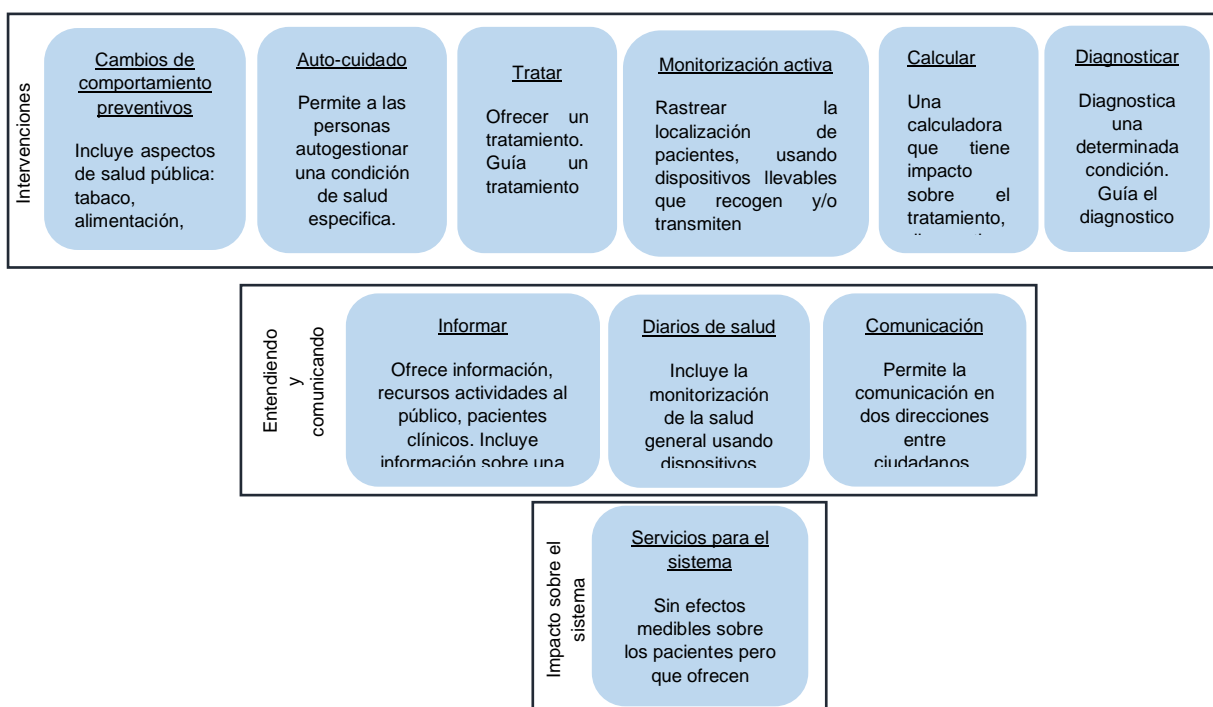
Intervenciones

Cambios de comportamiento preventivos

Incluye aspectos de salud pública: tabaco, alimentación,

Auto-cuidado

Permite a las personas autogestionar una condición de salud especifica.

Tratar

Ofrecer un tratamiento. Guía un tratamiento

Monitorización activa

Rastrear la localización de pacientes, usando dispositivos llevables que recogen y/o transmiten

Calcular

Una calculadora que tiene impacto sobre el tratamiento, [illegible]

Diagnosticar

Diagnostica una determinada condición. Guía el diagnostico

Entendiendo y comunicando

Informar

Ofrece información, recursos actividades al público, pacientes clínicos. Incluye información sobre una

Diarios de salud

Incluye la monitorización de la salud general usando dispositivos

Comunicación

Permite la comunicación en dos direcciones entre ciudadanos

Impacto sobre el sistema

Servicios para el sistema

Sin efectos medibles sobre los pacientes pero que ofrecen